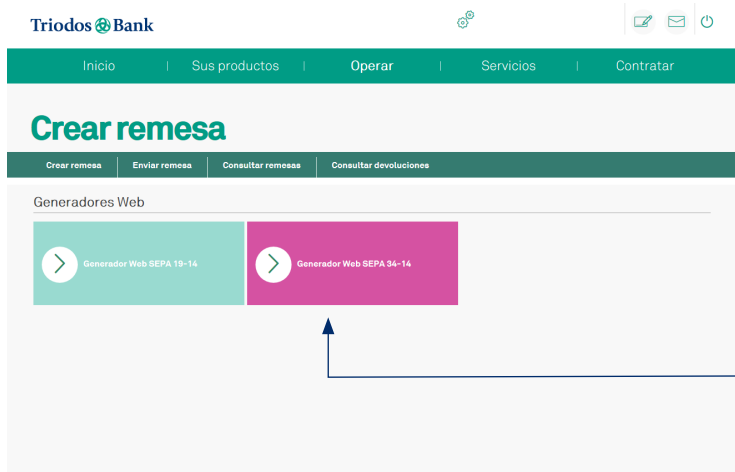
Triodos Bank

Inicio | Sus productos | Operar | Servicios | Contratar

Crear remesa

Crear remesa | Enviar remesa | Consultar remesas | Consultar devoluciones

Generadores Web

Generador Web SEPA 19-14

Generador Web SEPA 34-14